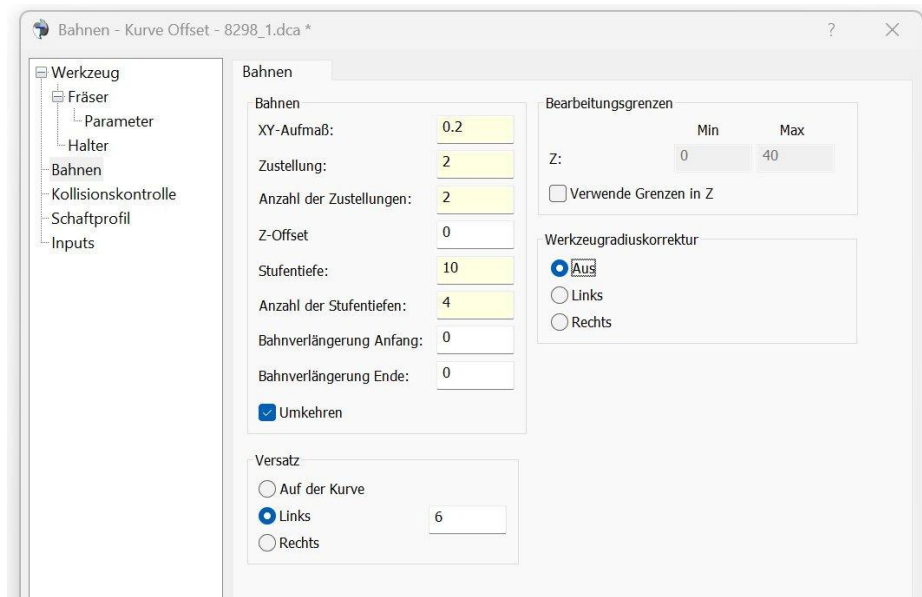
Bahnen - Kurve Offset - 8298_1.dca *

?

Werkzeug
Fräser
Parameter
Halter
Bahnen
Kollisionskontrolle
Schaftprofil
Inputs

Bahnen

Bahnen
XY-Aufmaß: 0.2
Zustellung: 2
Anzahl der Zustellungen: 2
Z-Offset 0
Stufentiefe: 10
Anzahl der Stufentiefen: 4
Bahnverlängerung Anfang: 0
Bahnverlängerung Ende: 0
Umkehren

Bearbeitungsgrenzen
Min Max
Z: 0 40
Verwende Grenzen in Z

Werkzeugradiuskorrektur
Aus
Links
Rechts

Versatz
Auf der Kurve
Links 6
Rechts